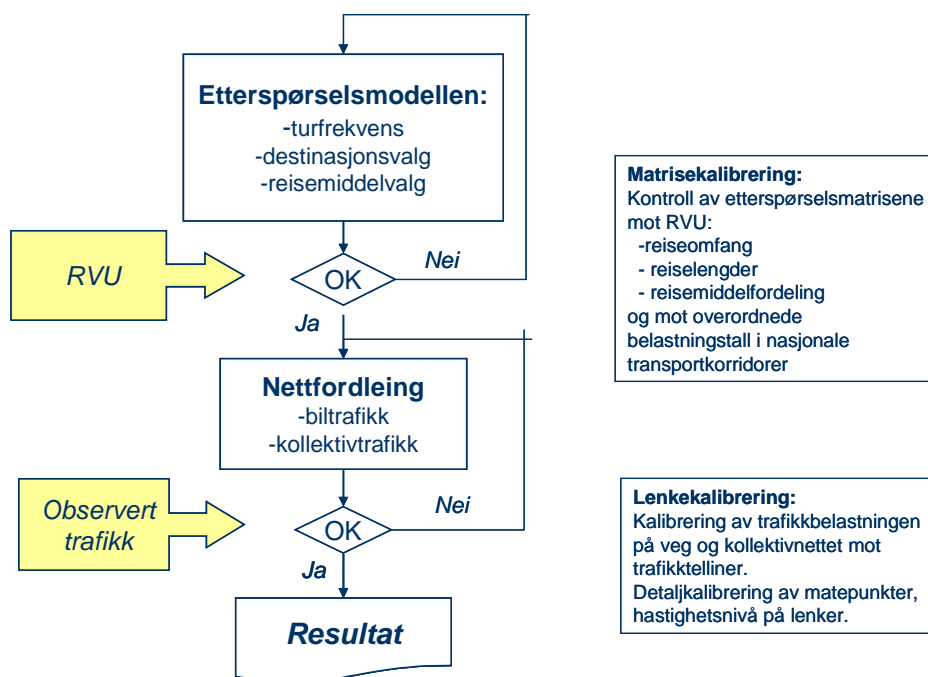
Etterspørselsmodellen:
-turfrekvens
-destinasjonsvalg
-reisemiddelvalg

RVU

OK

Nei

Ja

Nettfordeling
-biltrafikk
-kollektivtrafikk

Observert trafikk

OK

Nei

Ja

Resultat

Matrisekalibrering:
Kontroll av etterspørselsmatrisene mot RVU:
-reiseomfang
- reiselengder
- reisemiddelfordeling
og mot overordnede belastningstall i nasjonale transportkorridorer

Lenkekalibrering:
Kalibrering av trafikkbelastningen på veg og kollektivnettet mot trafikktelliner.
Detaljkalibrering av matepunkter, hastighetsnivå på lenker.